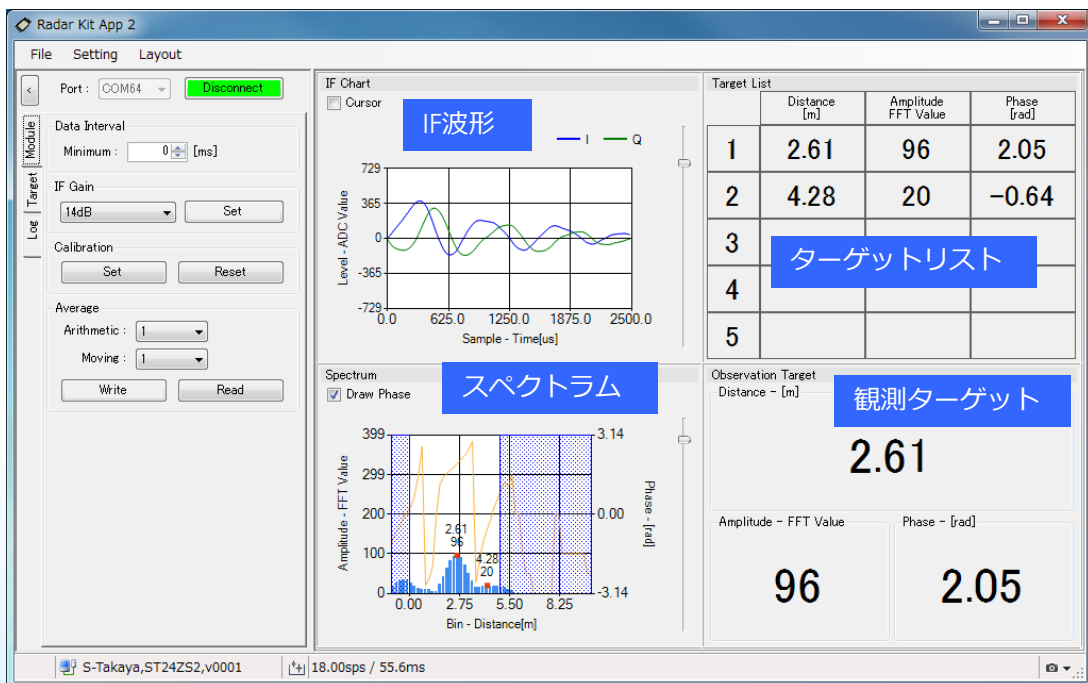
Radar Kit App 2

File Setting Layout

Port : COM64 Disconnect

Module Target Log

Data Interval
Minimum : 0 [ms]

IF Gain
14dB Set

Calibration
Set Reset

Average
Arithmetic : 1
Moving : 1
Write Read

IF Chart
Cursor
IF波形
I Q
729
365
0
-365
-729
Level - ADC Value
0.0 625.0 1250.0 1875.0 2500.0
Sample - Time[us]

Target List

|  | Distance [m] | Amplitude FFT Value | Phase [rad] |
|---|---|---|---|
| 1 | 2.61 | 96 | 2.05 |
| 2 | 4.28 | 20 | −0.64 |
| 3 |  |  |  |
| 4 |  |  |  |
| 5 |  |  |  |

ターゲットリスト

Spectrum
Draw Phase
スペクトラム
399
299
200
100
0
Amplitude - FFT Value
3.14
0.00
-3.14
Phase - [rad]
2.61
96
4.28
20
0.00 2.75 5.50 8.25
Bin - Distance[m]

Observation Target
観測ターゲット
Distance - [m]
2.61
Amplitude - FFT Value
96
Phase - [rad]
2.05

S-Takaya,ST24ZS2,v0001
18.00sps / 55.6ms